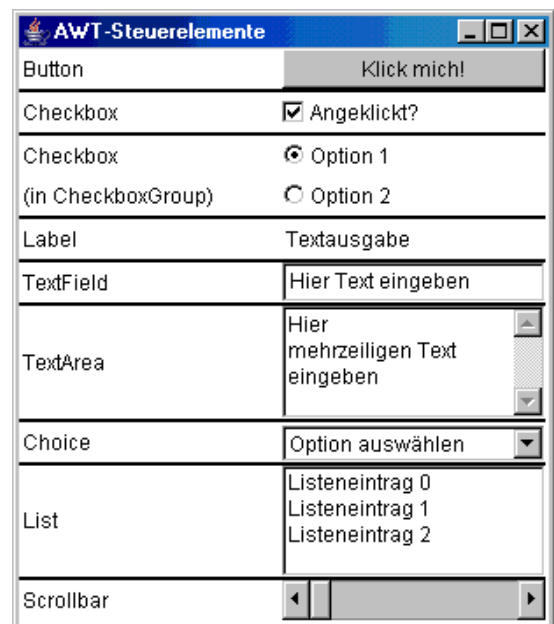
AWT-Steuerelemente

| | |
|---|---|
| Button | Klick mich! |
| Checkbox | Angeklickt? |
| Checkbox (in CheckboxGroup) | Option 1 Option 2 |
| Label | Textausgabe |
| TextField | Hier Text eingeben |
| TextArea | Hier mehrzeiligen Text eingeben |
| Choice | Option auswählen |
| List | Listeneintrag 0 Listeneintrag 1 Listeneintrag 2 |
| Scrollbar | |